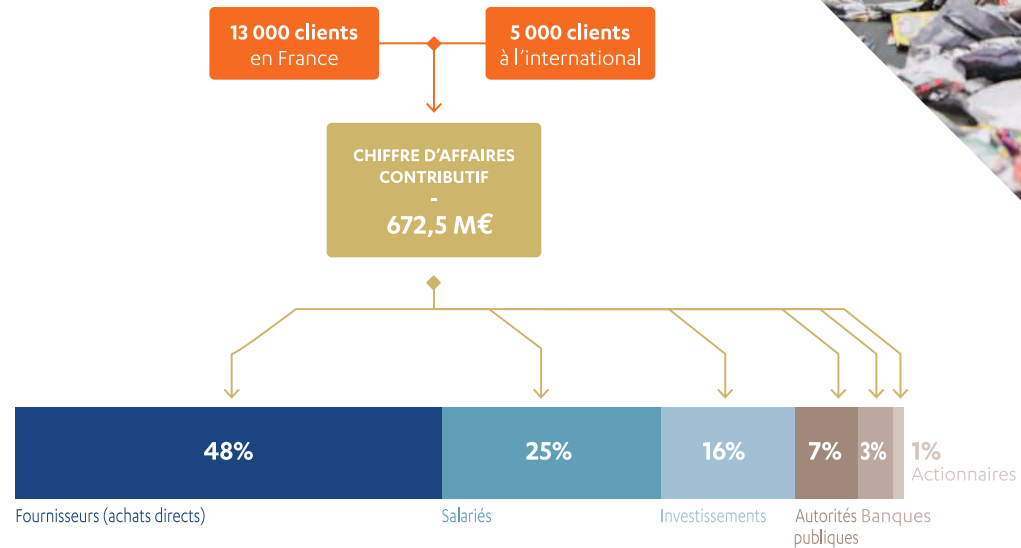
13 000 clients en France

5 000 clients à l'international

CHIFFRE D'AFFAIRES CONTRIBUTIF
-
672,5 M€

48%
25%
16%
7%
3%
1%
Actionnaires

Fournisseurs (achats directs)
Salariés
Investissements
Autorités publiques
Banques